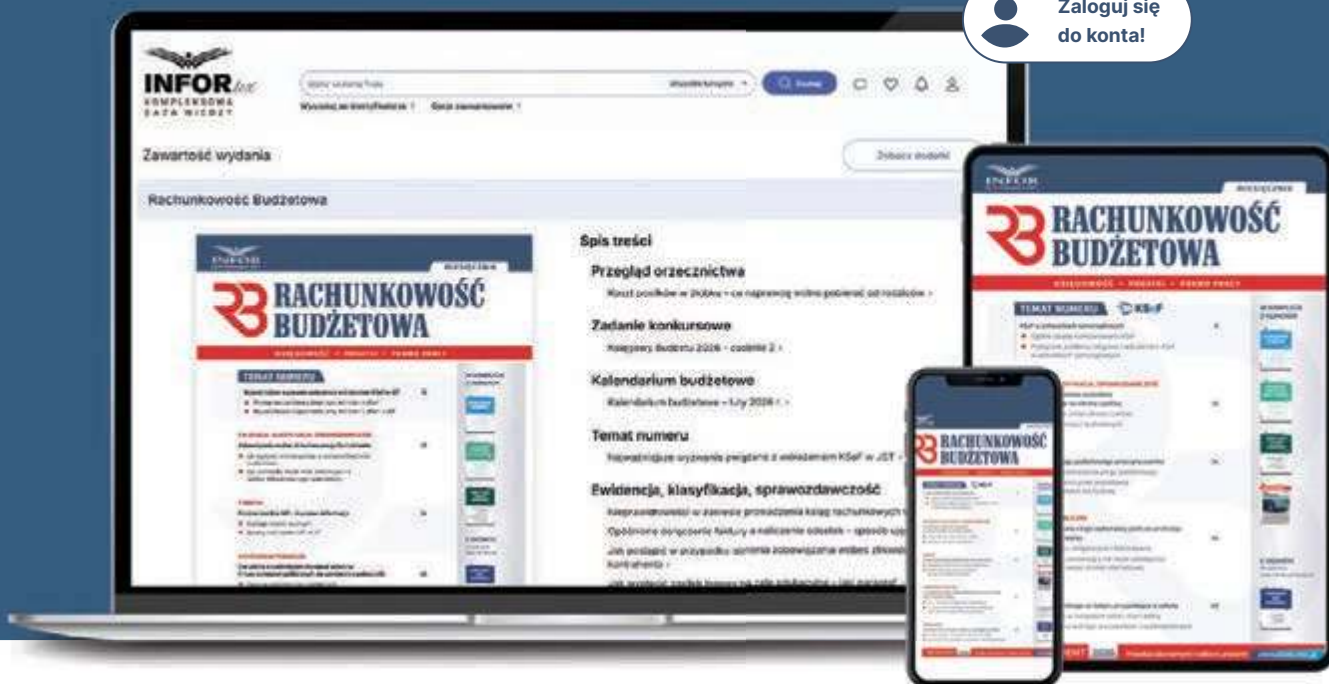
Zaloguj się do konta!

INFORlex
KOMPLEKSOWA BAZA WIEDZY

Zawartość wydania

Rachunkowość Budżetowa

RACHUNKOWOŚĆ BUDŻETOWA

TEMAT NUMERU

Spis treści

Przegląd orzecznictwa

Zadanie konkursowe

Kalendarium budżetowe

Temat numeru

Ewidencja, klasyfikacja, sprawozdawczość

RACHUNKOWOŚĆ BUDŻETOWA

TEMAT NUMERU KSeF

RACHUNKOWOŚĆ BUDŻETOWA